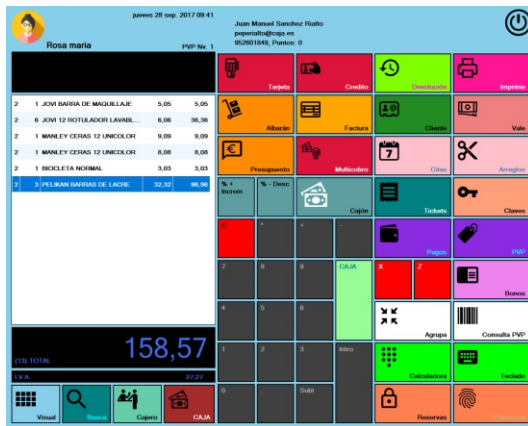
jueves 28 sep. 2017 09:41

Rosa maria

PVP Nr. 1

Juan Manuel Sanchez Rialto
pepenalto@caja.es
952601849, Puntos: 0

| | | | |
|---|---|---|---|
| 2 | 1 JOVI BARRA DE MAQUILLAJE | 5,05 | 5,05 |
| 2 | 6 JOVI 12 ROTULADOR LAVABL... | 6,06 | 36,36 |
| 2 | 1 MANLEY CERAS 12 UNICOLOR | 9,09 | 9,09 |
| 2 | 1 MANLEY CERAS 12 UNICOLOR | 8,08 | 8,08 |
| 2 | 1 BICICLETA NORMAL | 3,03 | 3,03 |
| 2 | 3 PELIKAN BARRAS DE LACRE | 32,32 | 96,96 |

(13) TOTAL

158,57

I.V.A.

27,27

Visual

Busca

Cajero

CAJA

Tarjeta

Credito

Devolución

Imprimir

Albarán

Factura

Cliente

Vale

Presupuesto

Multicobro

Citas

Arreglos

% + Increm

% - Desc

Cajón

Tickets

Claves

C

Pagos

PVP

CAJA

X

Z

Bonos

Agrupa

Consulta PVP

Intro

Calculadora

Teclado

Subt

Reservas